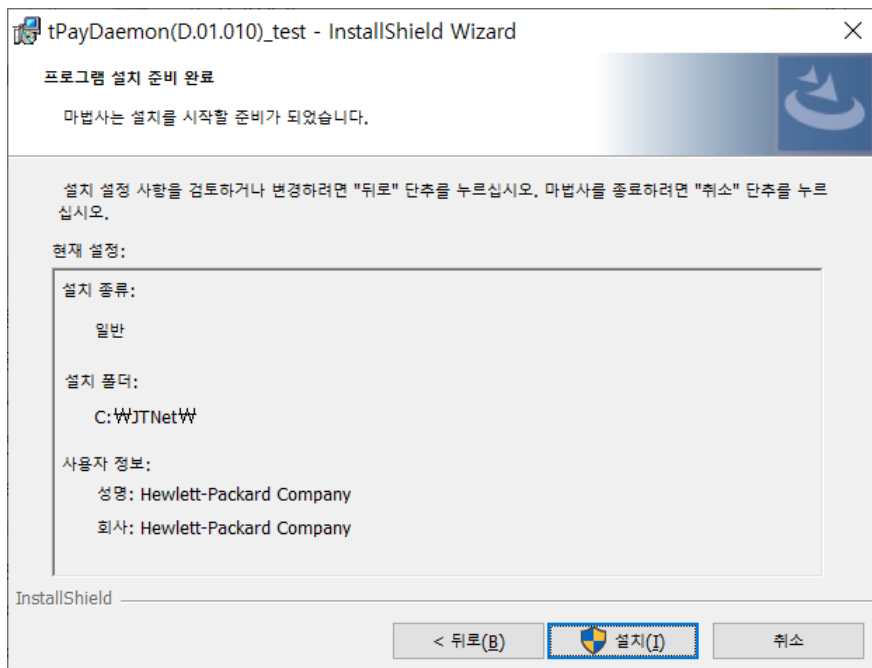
tPayDaemon(D.01.010)_test - InstallShield Wizard

프로그램 설치 준비 완료

마법사는 설치를 시작할 준비가 되었습니다.

설치 설정 사항을 검토하거나 변경하려면 "뒤로" 단추를 누르십시오. 마법사를 종료하려면 "취소" 단추를 누르십시오.

현재 설정:

설치 종류:

일반

설치 폴더:

C:₩JTNet₩

사용자 정보:

성명: Hewlett-Packard Company

회사: Hewlett-Packard Company

InstallShield

< 뒤로(B)

설치(I)

취소